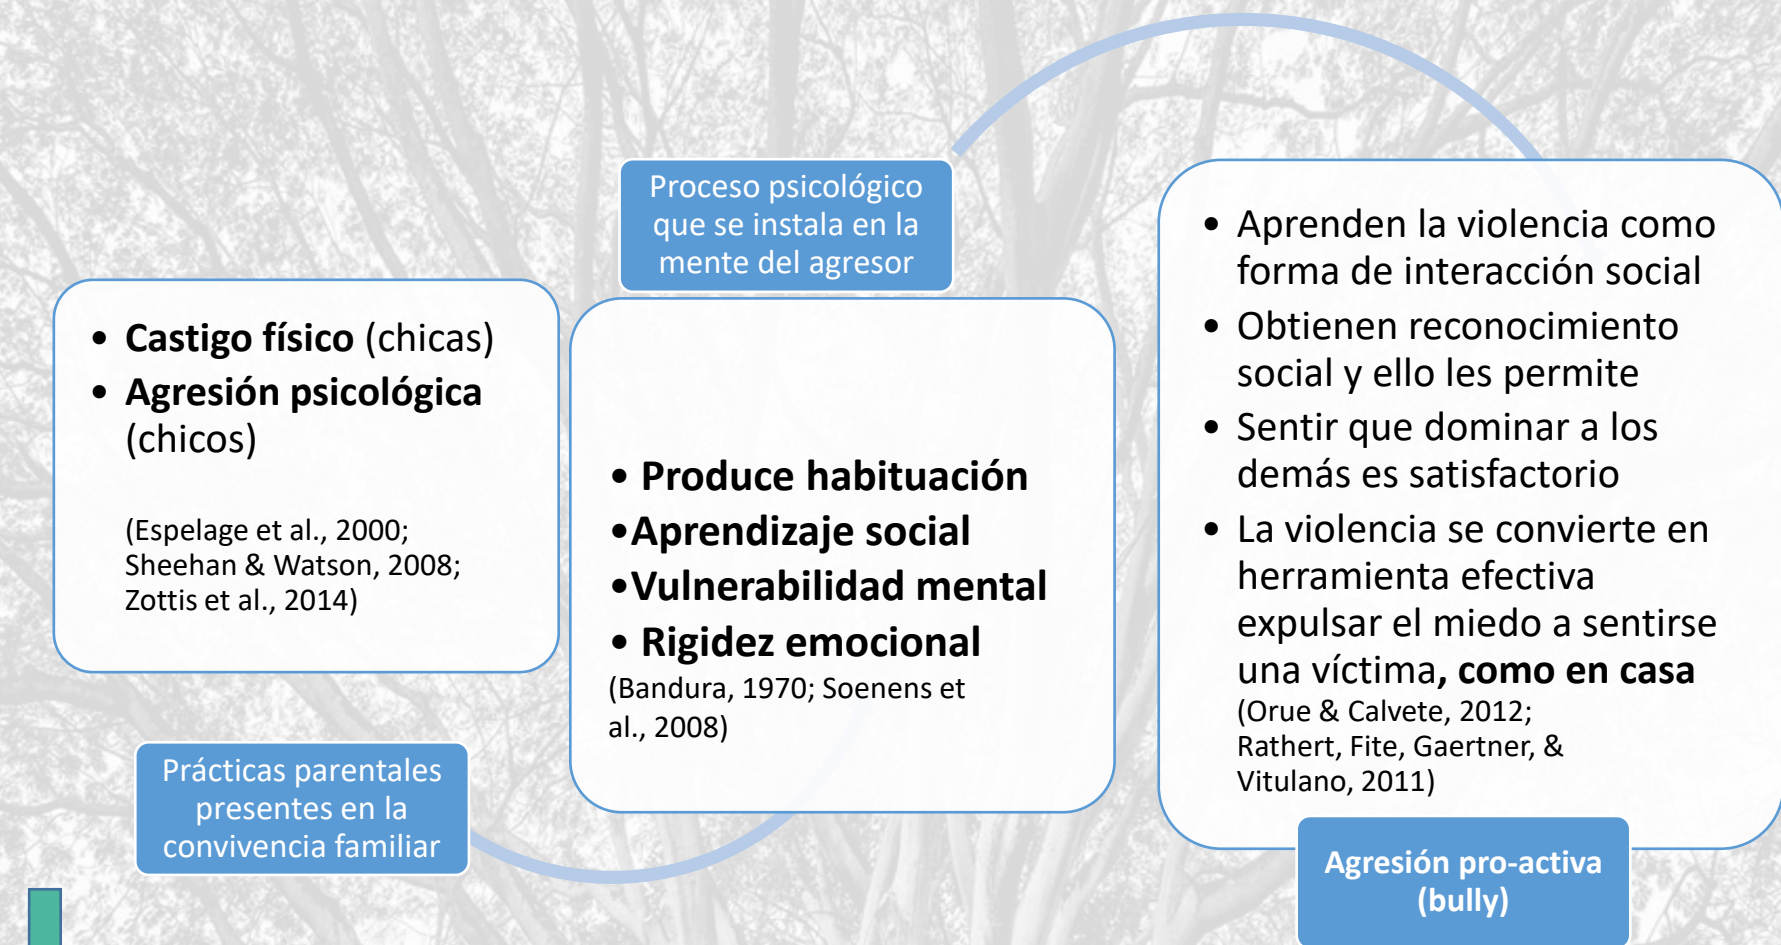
• **Castigo físico** (chicas)
• **Agresión psicológica** (chicos)

(Espelage et al., 2000; Sheehan & Watson, 2008; Zottis et al., 2014)

Prácticas parentales presentes en la convivencia familiar

Proceso psicológico que se instala en la mente del agresor

• **Produce habituación**
•**Aprendizaje social**
•**Vulnerabilidad mental**
• **Rigidez emocional**
(Bandura, 1970; Soenens et al., 2008)

• Aprenden la violencia como forma de interacción social
• Obtienen reconocimiento social y ello les permite
• Sentir que dominar a los demás es satisfactorio
• La violencia se convierte en herramienta efectiva expulsar el miedo a sentirse una víctima**, como en casa**
(Orue & Calvete, 2012; Rathert, Fite, Gaertner, & Vitulano, 2011)

**Agresión pro-activa (bully)**